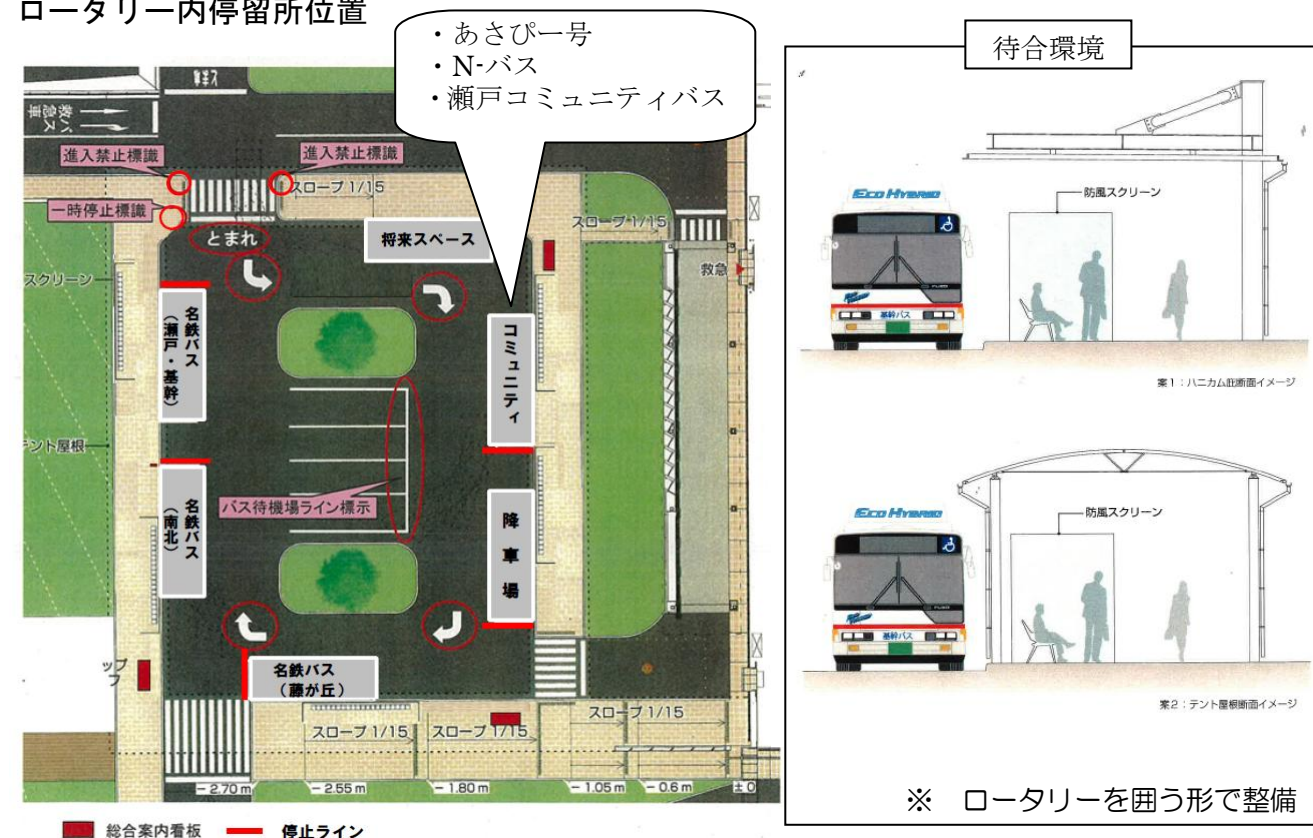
ロータリー内停留所位置

・あさぴー号
・N-バス
・瀬戸コミュニティバス

救急車・バス

進入禁止標識
進入禁止標識
一時停止標識
スロープ 1/15
とまれ
将来スペース
スロープ 1/15
救急
スクリーン
名鉄バス（瀬戸・基幹）
コミュニティ
テント屋根
バス待機場ライン標示
名鉄バス（南北）
降車場
名鉄バス（藤が丘）
スロープ 1/15
スロープ 1/15
スロープ 1/15
ップ
フ
－2.70m
－2.55m
－1.80m
－1.05m
－0.6m
±0

総合案内看板
停止ライン

待合環境

ECO HYBRID
防風スクリーン
基幹バス
案1：ハニカム庇断面イメージ

ECO HYBRID
防風スクリーン
基幹バス
案2：テント屋根断面イメージ

※　ロータリーを囲う形で整備